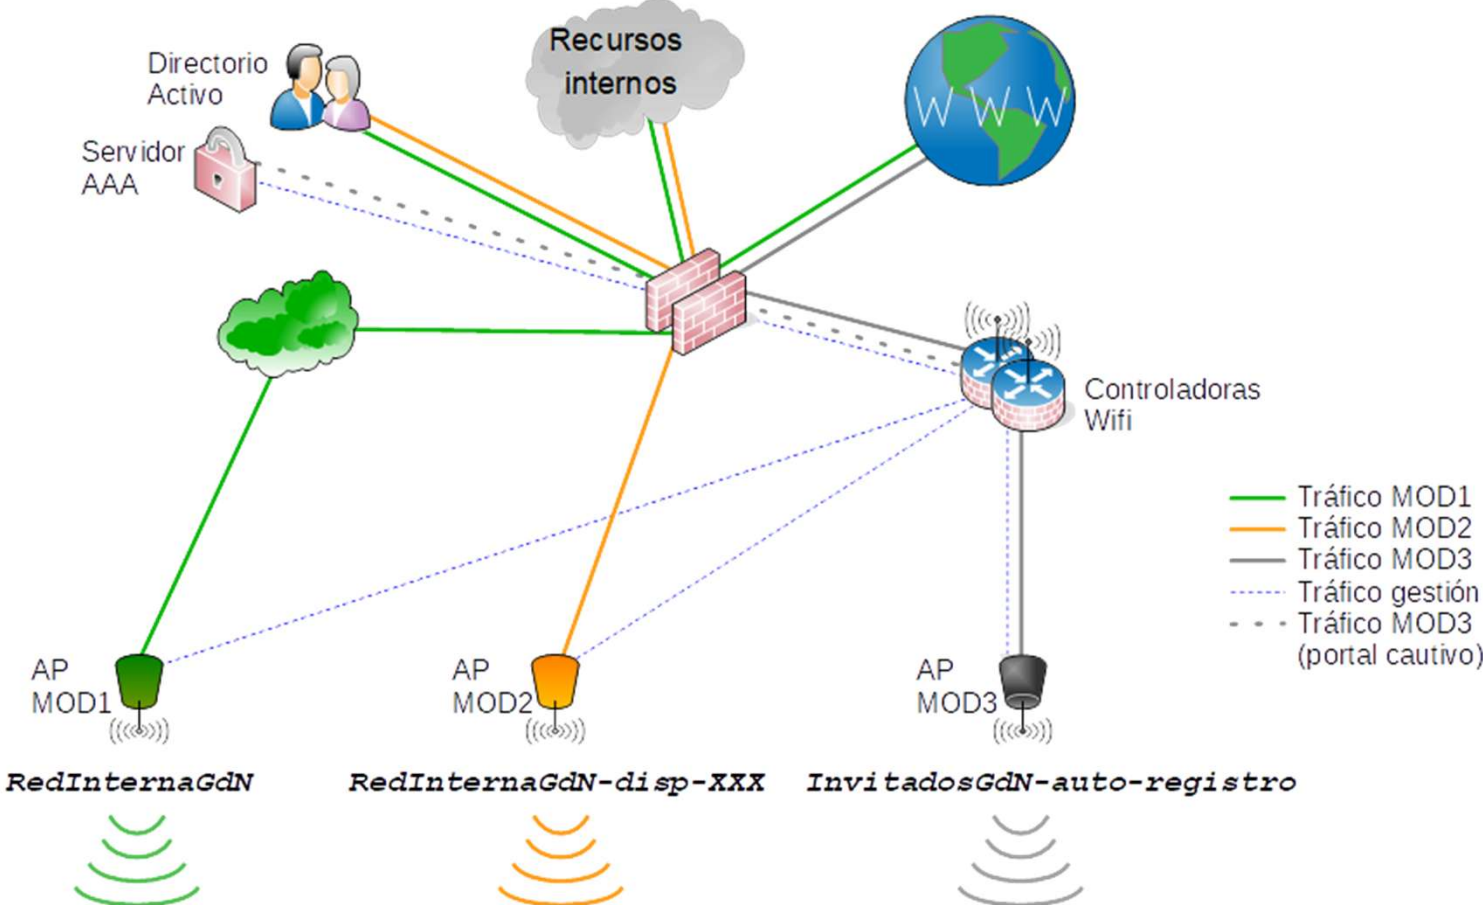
Directorio Activo

Recursos internos

WWW

Servidor AAA

Controladoras Wifi

Tráfico MOD1
Tráfico MOD2
Tráfico MOD3
Tráfico gestión
Tráfico MOD3 (portal cautivo)

AP MOD1

AP MOD2

AP MOD3

RedInternaGdN

RedInternaGdN-disp-XXX

InvitadosGdN-auto-registro